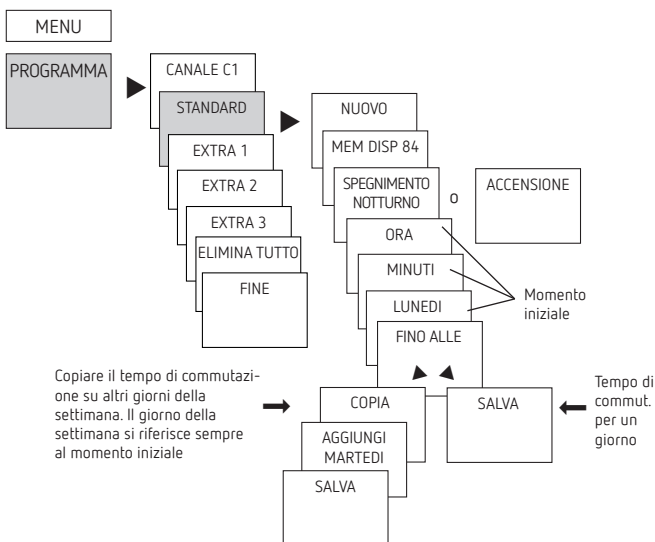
MENU

PROGRAMMA

CANALE C1

STANDARD

EXTRA 1

EXTRA 2

EXTRA 3

ELIMINA TUTTO

FINE

NUOVO

MEM DISP 84

SPEGNIMENTO NOTTURNO

O

ACCENSIONE

ORA

MINUTI

LUNEDI

Momento iniziale

FINO ALLE

Copiare il tempo di commutazione su altri giorni della settimana. Il giorno della settimana si riferisce sempre al momento iniziale

COPIA

SALVA

Tempo di commut. per un giorno

AGGIUNGI MARTEDI

SALVA